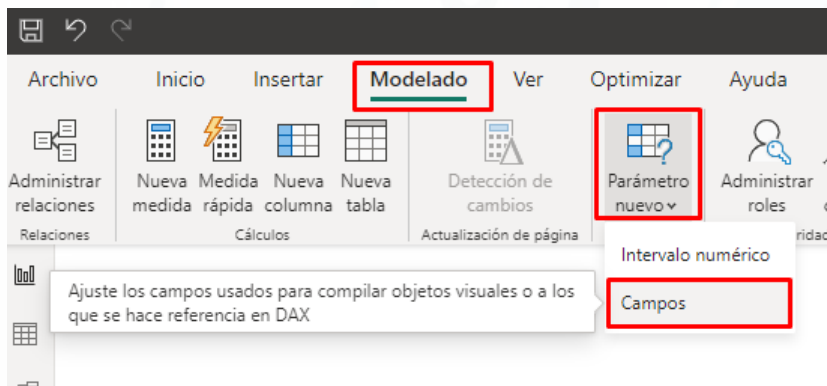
Archivo Inicio Insertar Modelado Ver Optimizar Ayuda

Administrar relaciones
Relaciones

Nueva medida
Medida rápida
Nueva columna
Nueva tabla
Cálculos

Detección de cambios
Actualización de página

Parámetro nuevo

Administrar roles

Intervalo numérico

Campos

Ajuste los campos usados para compilar objetos visuales o a los que se hace referencia en DAX